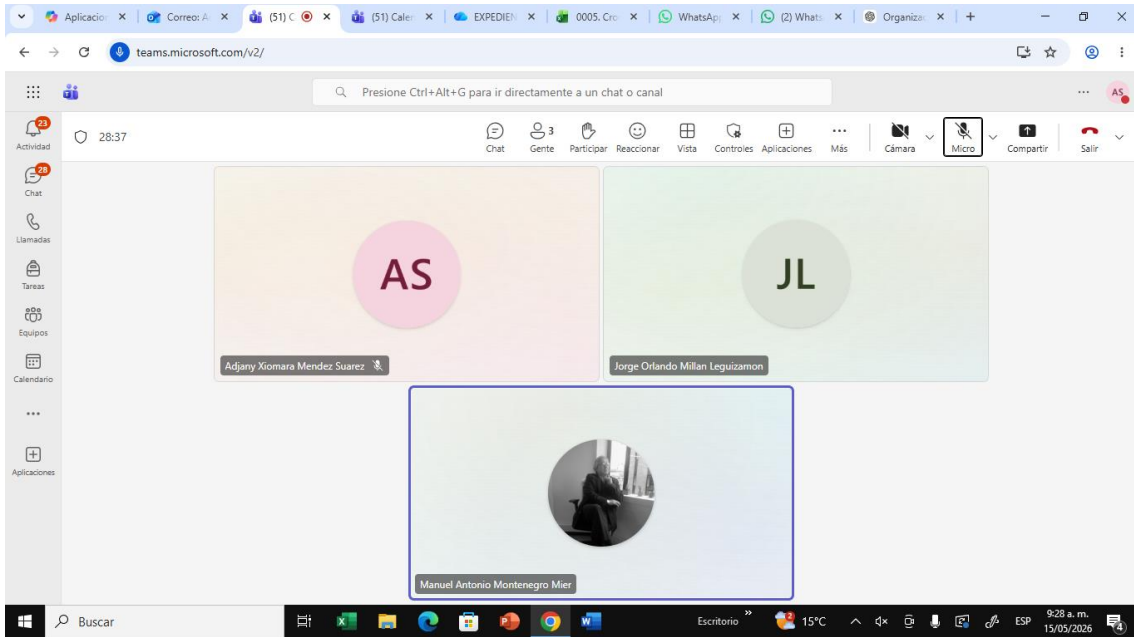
Aplicacio × | Correo: A × | (51) C × | (51) Cale × | EXPEDIEN × | 0005. Cro × | WhatsApp × | (2) Whats × | Organiza × | +

teams.microsoft.com/v2/

Presione Ctrl+Alt+G para ir directamente a un chat o canal

AS

23
Actividad

28
Chat

Llamadas

Tareas

Equipos

Calendario

...

Aplicaciones

28:37

Chat | 3 Gente | Participar | Reaccionar | Vista | Controles | Aplicaciones | Más | Cámara | Micro | Compartir | Salir

AS

Adjany Xiomara Mendez Suarez

JL

Jorge Orlando Millan Leguizamon

Manuel Antonio Montenegro Mier

Buscar

Escritorio

15°C

ESP

9:28 a. m.
15/05/2026

4